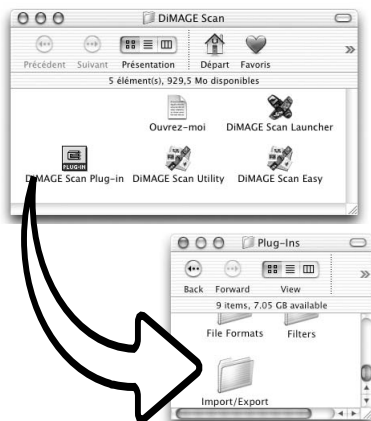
DiMAGE Scan

Précédent Suivant Présentation Départ Favoris

5 élément(s), 929,5 Mo disponibles

Ouvrez-moi

DiMAGE Scan Launcher

PLUG-IN

DiMAGE Scan Plug-in

DiMAGE Scan Utility

DiMAGE Scan Easy

Plug-Ins

Back Forward View

9 items, 7.05 GB available

File Formats

Filters

Import/Export